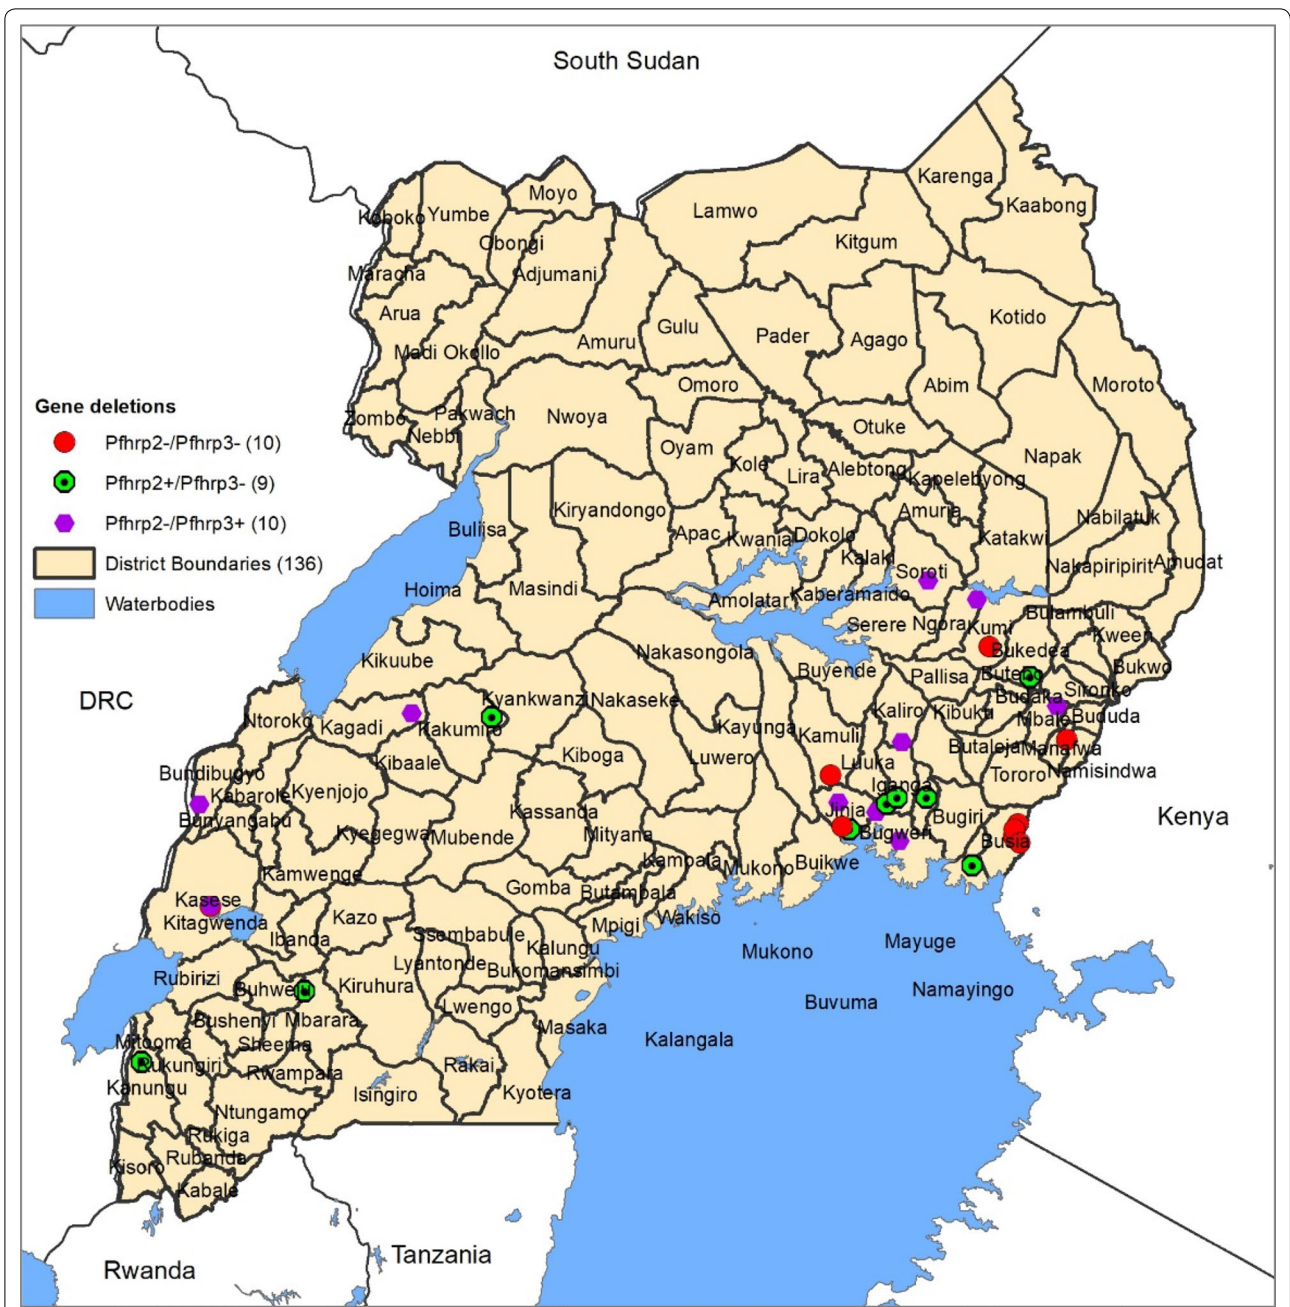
South Sudan

Gene deletions
Pfhrp2-/Pfhrp3- (10)
Pfhrp2+/Pfhrp3- (9)
Pfhrp2-/Pfhrp3+ (10)
District Boundaries (136)
Waterbodies

Koboko Yumbe Moyo Obongi Maracha Adjumani Arua Madi Okollo Amuru Gulu Lamwo Kitgum Pader Agago Karenga Kaabong Kotido Abim Moroto Omoro Zombo Pakwach Nebbi Nwoya Oyam Otuke Napak Kole Lira Alebtong Kapelebyong Amuria Nabilatuk Katakwi Nakapiripirit Amudat Kiryandongo Apac Kwania Dokolo Kalaki Soroti Bulambuli Kween Bukwo Buliisa Hoima Masindi Amolatar Kaberamaido Serere Ngora Kumi Bukedea Nakasongola Buyende Pallisa Butebo Budaka Sironko Mbale Bududa Kikuube Kyankwanzi Nakaseke Kaliro Kibuku Kayunga Kamuli Butaleja Manafwa Tororo Namisindwa Ntoroko Kagadi Kakumiro Kibaale Kiboga Luwero Luuka Iganga Bugiri Bundibugyo Kyenjojo Kabarole Bunyangabu Kassanda Kyegegwa Mubende Mityana Jinja Bugweri Busia Kampala Mukono Buikwe Kamwenge Kasese Kitagwenda Kazo Gomba Butambala Mpigi Wakiso Ibanda Ssembabule Kalungu Lyantonde Bukomansimbi Rubirizi Buhweju Kiruhura Lwengo Bushenyi Mbarara Sheema Masaka Mitooma Rukungiri Rwampara Kanungu Rakai Isingiro Kyotera Ntungamo Rukiga Kisoro Rubanda Kabale Mukono Mayuge Buvuma Namayingo Kalangala

DRC

Kenya

Rwanda

Tanzania